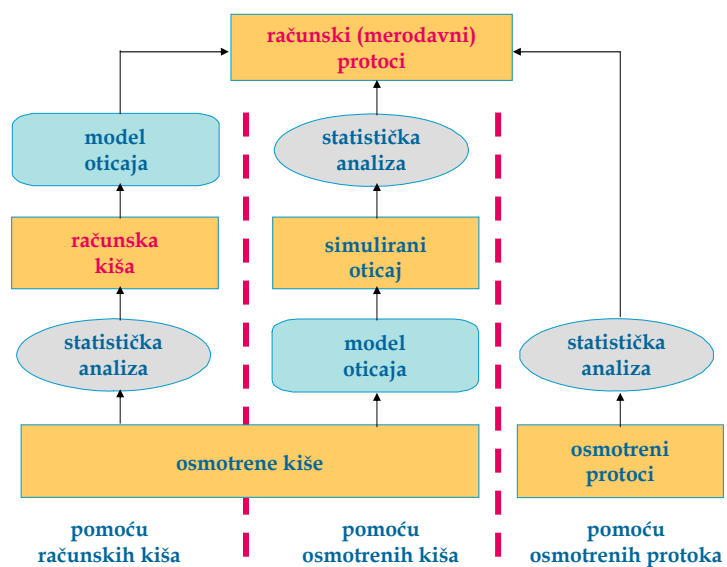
računski (merodavni) protoci

model oticaja

statistička analiza

računska kiša

simulirani oticaj

statistička analiza

model oticaja

statistička analiza

osmotrene kiše

osmotreni protoci

pomoću računskih kiša

pomoću osmotrenih kiša

pomoću osmotrenih protoka